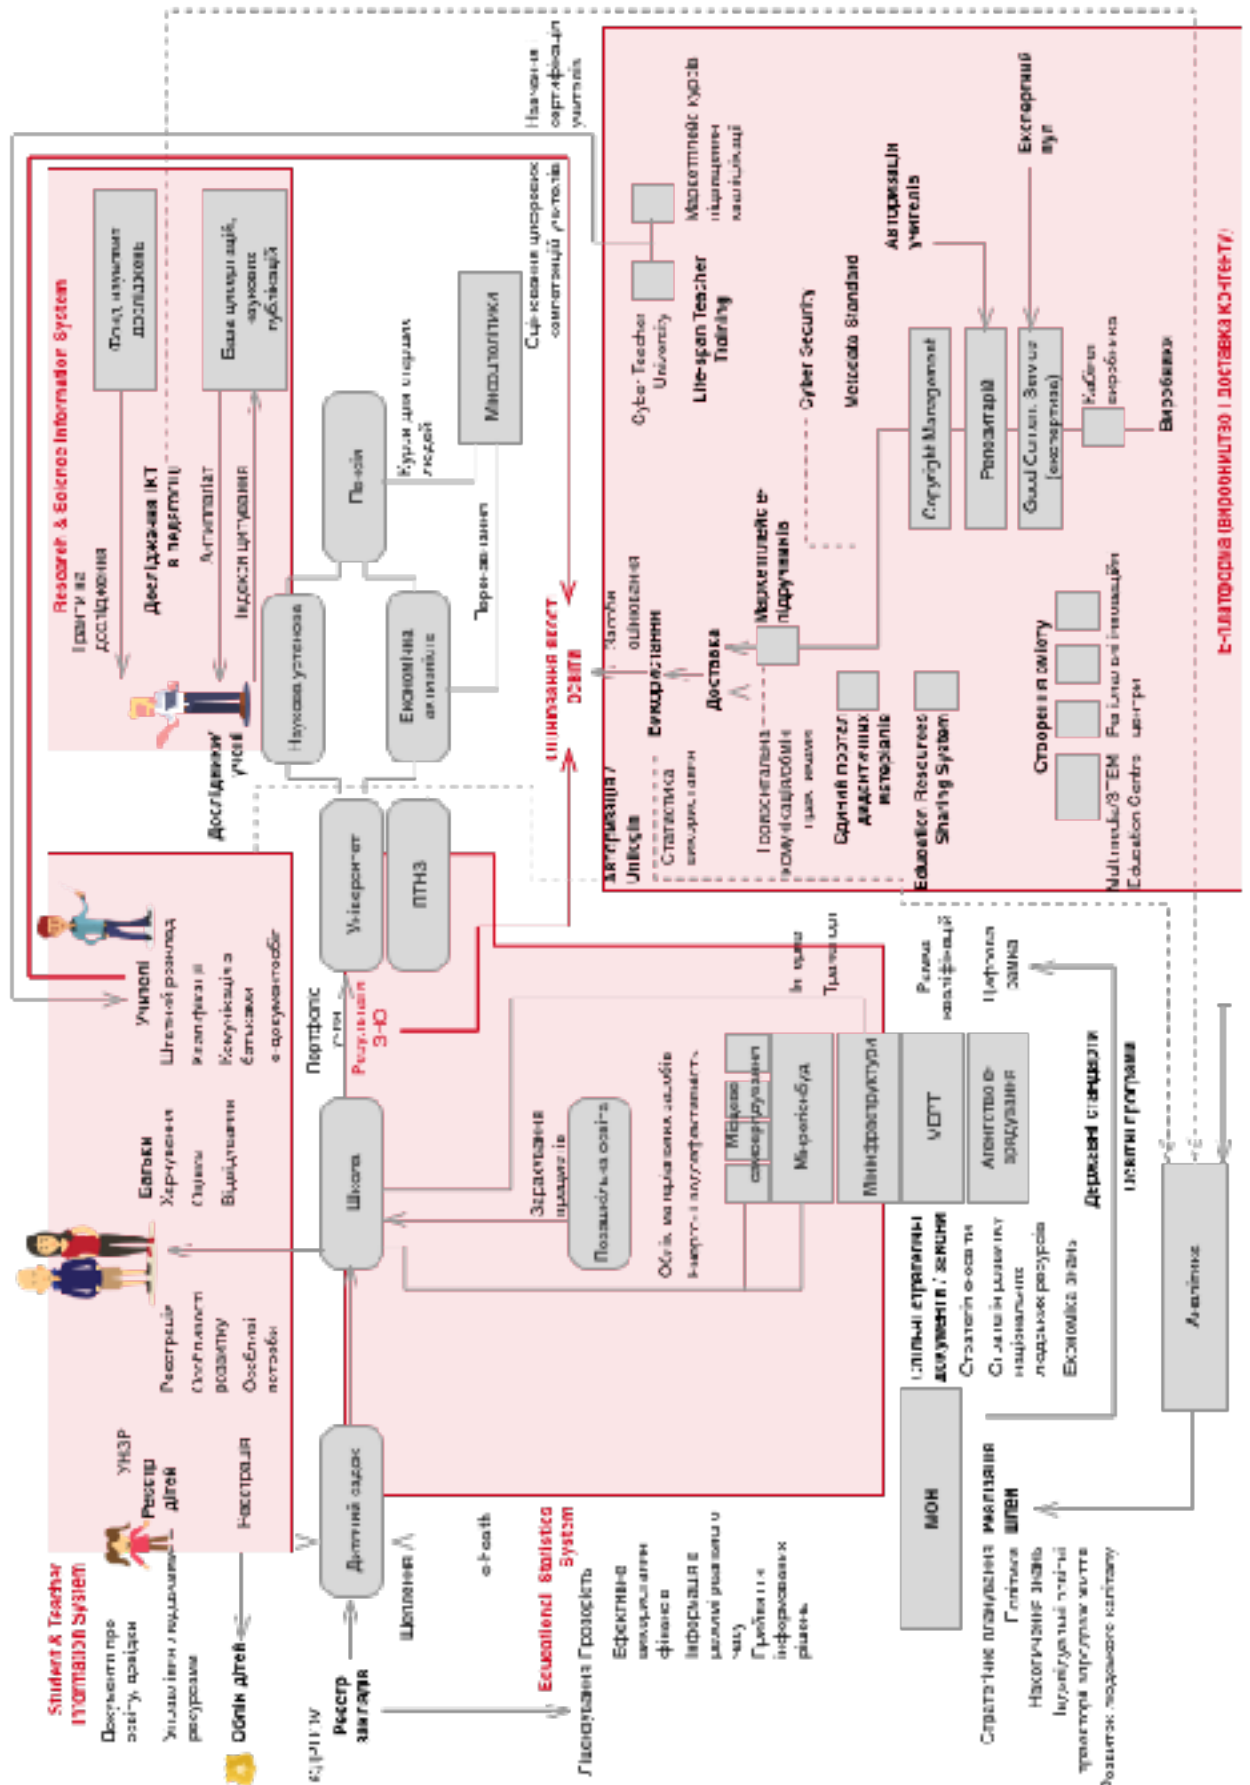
Research & Science Information System

Звіт науковцями досліджень

База цитувань, наукових публікацій

Гранти на дослідження

Дослідження ІКТ в педагогіці

Антиплагіат

Індекси цитування

Дослідники/учені

Наукова установа

Економічна активність

Пенсія

Курси для старших людей

Макроаналітика

Трансакції

Сертифікація цифрових компетенцій учителів

Надання сертифікацій учителям

Маркетплейс курсів підвищення кваліфікації

Cyber Teacher University

Life-span Teacher Training

Cyber Security

Metadata Standard

Авторизація учителів

Експертний пул

Copyright Management

Репозитарій

Good Content Service (експертиза)

Кабінет виробника

Виробники

Е-ПЛАТФОРМА (ВИРОБНИЦТВО І ДОСТАВКА КОНТЕНТУ)

Оцінювання якості освіти

Авторизація/ Unilogin

Статистика використання

Зворотній зв'язок оцінювання

Використання

Доставка

Маркетплейс е-підручників

Персоналізація/ рекомендаційні механізми

Єдиний портал дидактичних матеріалів

Education Resources Sharing System

Створення галузі

Multimedia/STEM Education Centre

Регіональні інноваційні центри

Університет

ПТНЗ

Student & Teacher Information System

Учні

Шкільний розклад

Кваліфікація

Комунікація з батьками

е-документообіг

Портфоліо учня

Результати ЗНО

Батьки

Харчування

Оцінки

Відвідування

Реєстрація

Особливості розвитку

Особливі потреби

Школа

Зарахування працівників

Позашкільна освіта

Облік матеріальних засобів інфраструктури

Міське самоврядування

Мікросвіт

Макроінфраструктура

УЦОЯО

Агентство е-врядування

Інтеграція

Трансакції

Ринок кваліфікацій

Цифрові знання

УНЗР

Реєстр дітей

Настанови

Дитячий садок

Документи про освіту, правила

Управління і поділ ресурсів

Облік дітей

e-Health

Реєстр закладів

Шкільні

Educational Statistics System

Прозорість фінансування

Ефективне використання фінансів

Інформація в режимі реального часу

Прийняття інформованих рішень

Спільні стратегічні документи і завдання

Стратегія освіти

Стратегія розвитку національних людських ресурсів

Економіка знань

Державні стандарти

Освітні програми

МОН

Аналітика

Стратегічне планування

Визначення цілей

Глобальна

Накопичення знань

Індивідуальні траєкторії навчання

Розвиток людського капіталу